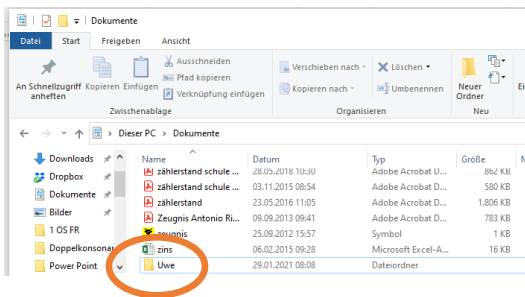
Dokumente

Datei | Start | Freigeben | Ansicht

An Schnellzugriff anheften | Kopieren | Einfügen | Ausschneiden | Pfad kopieren | Verknüpfung einfügen
Zwischenablage

Verschieben nach | Kopieren nach | Löschen | Umbenennen
Organisieren

Neuer Ordner
Neu

Dieser PC > Dokumente

Downloads
Dropbox
Dokumente
Bilder
1 OS FR
Doppelkonsonar
Power Point

| Name | Datum | Typ | Größe |
|---|---|---|---|
| zählerstand schule ... | 28.05.2018 10:30 | Adobe Acrobat D... | 862 KB |
| zählerstand schule ... | 03.11.2015 08:54 | Adobe Acrobat D... | 580 KB |
| zählerstand | 23.05.2016 11:05 | Adobe Acrobat D... | 1.806 KB |
| Zeugnis Antonio Ri... | 09.09.2013 09:41 | Adobe Acrobat D... | 783 KB |
| zeugnis | 25.09.2012 15:57 | Symbol | 1 KB |
| zins | 06.02.2015 09:28 | Microsoft Excel-A... | 16 KB |
| Uwe | 29.01.2021 08:08 | Dateiordner | |